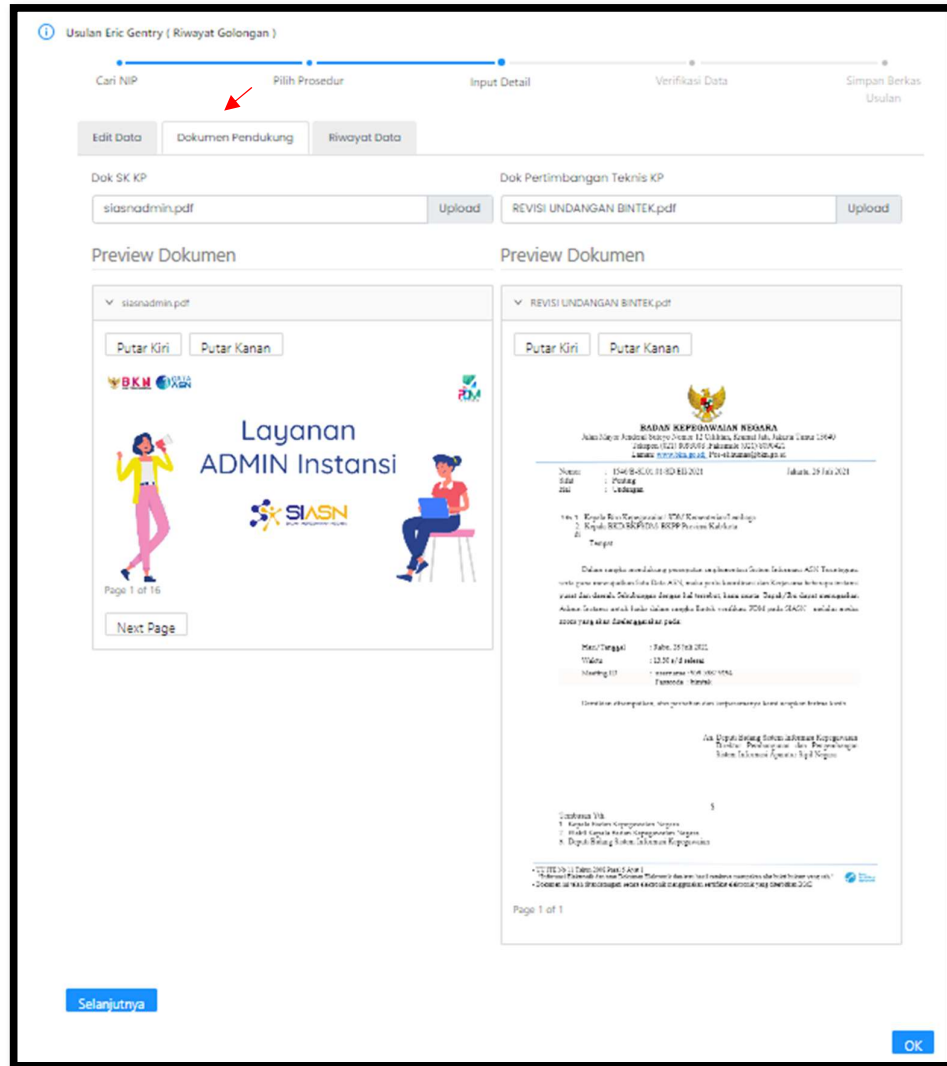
Usulan Eric Gentry ( Riwayat Golongan )

Cari NIP
Pilih Prosedur
Input Detail
Verifikasi Data
Simpan Berkas Usulan

Edit Data
Dokumen Pendukung
Riwayat Data

Dok SK KP
siasnadmin.pdf
Upload

Dok Pertimbangan Teknis KP
REVISI UNDANGAN BINTEK.pdf
Upload

Preview Dokumen

siasnadmin.pdf

Putar Kiri
Putar Kanan

BKN
ASN

Layanan ADMIN Instansi

SIASN

Page 1 of 16

Next Page

Preview Dokumen

REVISI UNDANGAN BINTEK.pdf

Putar Kiri
Putar Kanan

BADAN KEPEGAWAIAN NEGARA
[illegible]

Nomor : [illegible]
Sifat : Penting
Hal : Undangan

Jakarta, 29 Juli 2021

Yth. 1. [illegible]
2. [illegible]
di
Tempat

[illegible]

Hari/Tanggal : Rabu, 25 Juli 2021
Waktu : 13.30 s/d selesai
Meeting ID : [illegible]
Passcode : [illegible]

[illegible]

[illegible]

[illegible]

Page 1 of 1

Selanjutnya

OK